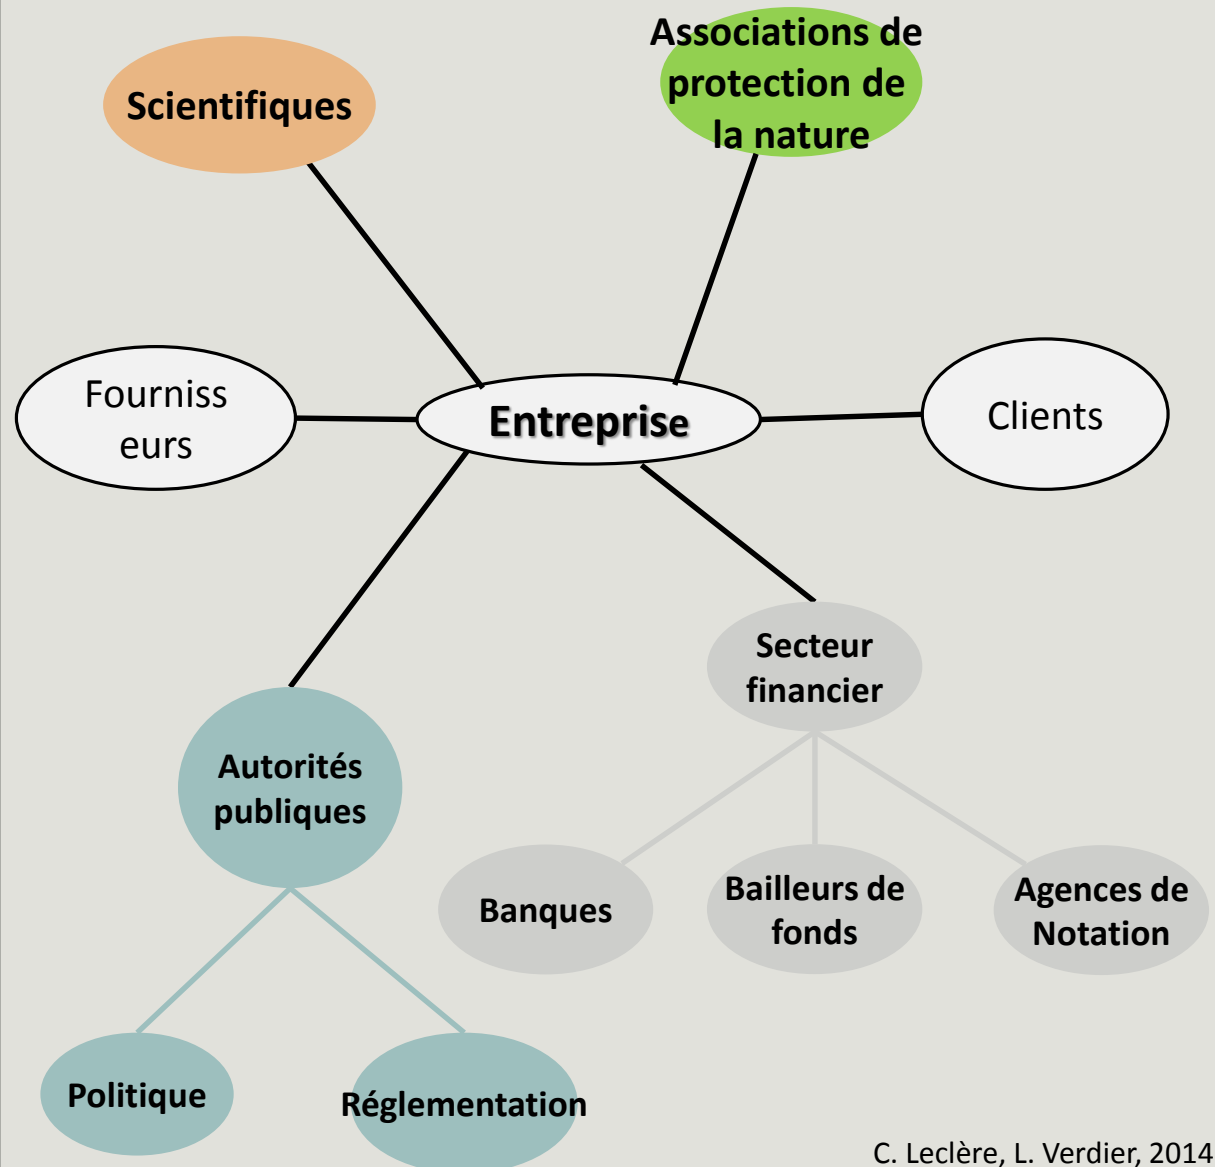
Associations de protection de la nature

Scientifiques

Fourniss eurs

Entreprise

Clients

Secteur financier

Autorités publiques

Banques

Bailleurs de fonds

Agences de Notation

Politique

Réglementation

C. Leclère, L. Verdier, 2014